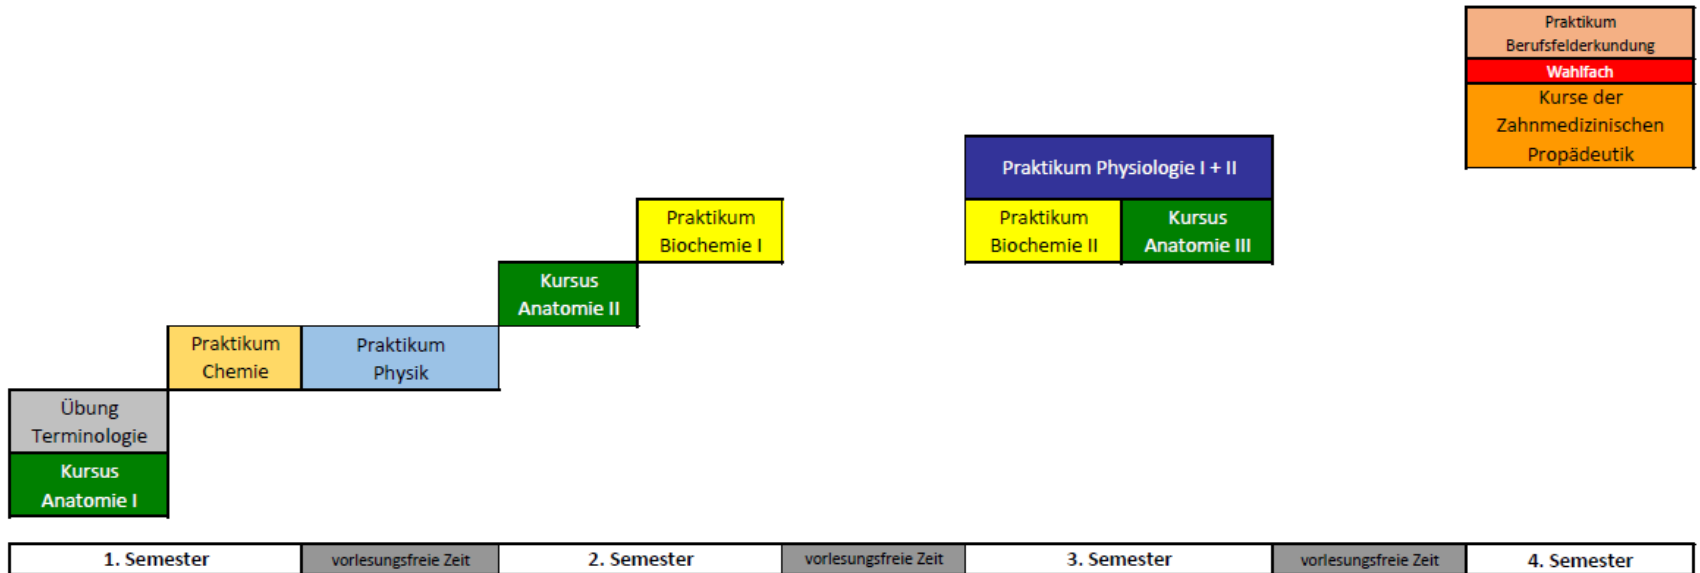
Praktikum Berufsfelderkundung
Wahlfach
Kurse der Zahnmedizinischen Propädeutik

Praktikum Physiologie I + II

Praktikum Biochemie II

Kursus Anatomie III

Praktikum Biochemie I

Kursus Anatomie II

Praktikum Chemie

Praktikum Physik

Übung Terminologie

Kursus Anatomie I

| 1. Semester | vorlesungsfreie Zeit | 2. Semester | vorlesungsfreie Zeit | 3. Semester | vorlesungsfreie Zeit | 4. Semester |
|---|---|---|---|---|---|---|